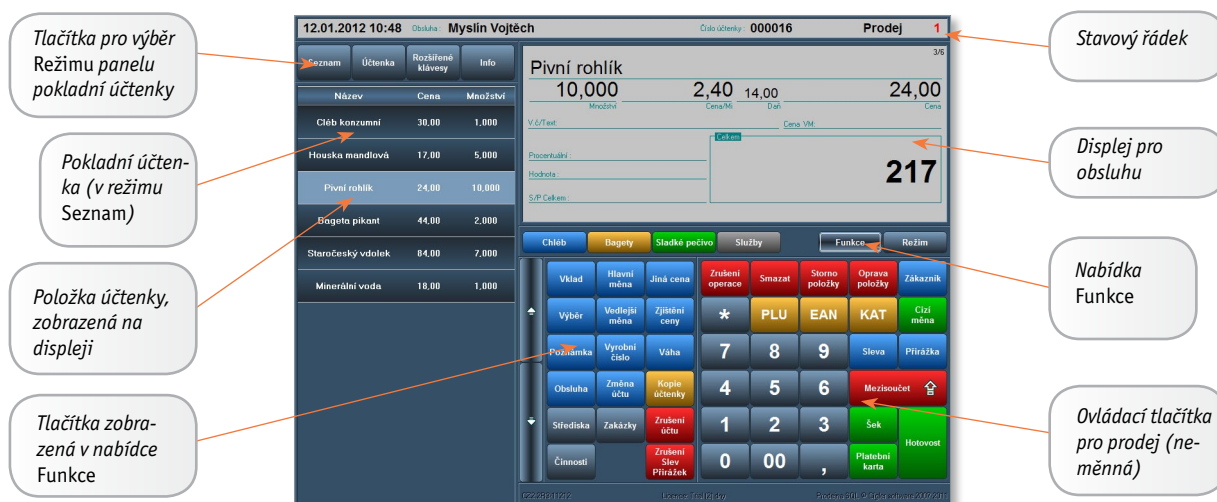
Tlačítka pro výběr Režimu panelu pokladní účtenky

Pokladní účtenka (v režimu Seznam)

Položka účtenky, zobrazená na displeji

Tlačítka zobrazená v nabídce Funkce

12.01.2012 10:48 Obsluha: Myslín Vojtěch Číslo účtenky: 000016 Prodej 1

Seznam | Účtenka | Rozšířené klávesy | Info

| Název | Cena | Množství |
|---|---|---|
| Chléb konzumní | 30,00 | 1,000 |
| Houska mandlová | 17,00 | 5,000 |
| Pivní rohlík | 24,00 | 10,000 |
| Bageta pikant | 44,00 | 2,000 |
| Staročeský vdolek | 84,00 | 7,000 |
| Minerální voda | 18,00 | 1,000 |

3/6
Pivní rohlík
10,000 Množství
2,40 Cena/MJ
14,00 Daň
24,00 Cena
V.č/Text:
Cena VM:
Celkem
Procentuální:
Hodnota:
S/P Celkem:
217

Chléb | Bagety | Sladké pečivo | Služby | Funkce | Režim

Vklad | Hlavní měna | Jiná cena | Zrušení operace | Smazat | Storno položky | Oprava položky | Zákazník
Výběr | Vedlejší měna | Zjištění ceny | * | PLU | EAN | KAT | Cizí měna
Poznámka | Výrobní číslo | Váha | 7 | 8 | 9 | Sleva | Přirážka
Obsluha | Změna účtu | Kopie účtenky | 4 | 5 | 6 | Mezisoučet
Střediska | Zakázky | Zrušení účtu | 1 | 2 | 3 | Šek | Hotovost
Činnosti | Zrušení Slev Přirážek | 0 | 00 | , | Platební karta

Stavový řádek

Displej pro obsluhu

Nabídka Funkce

Ovládací tlačítka pro prodej (neměnná)